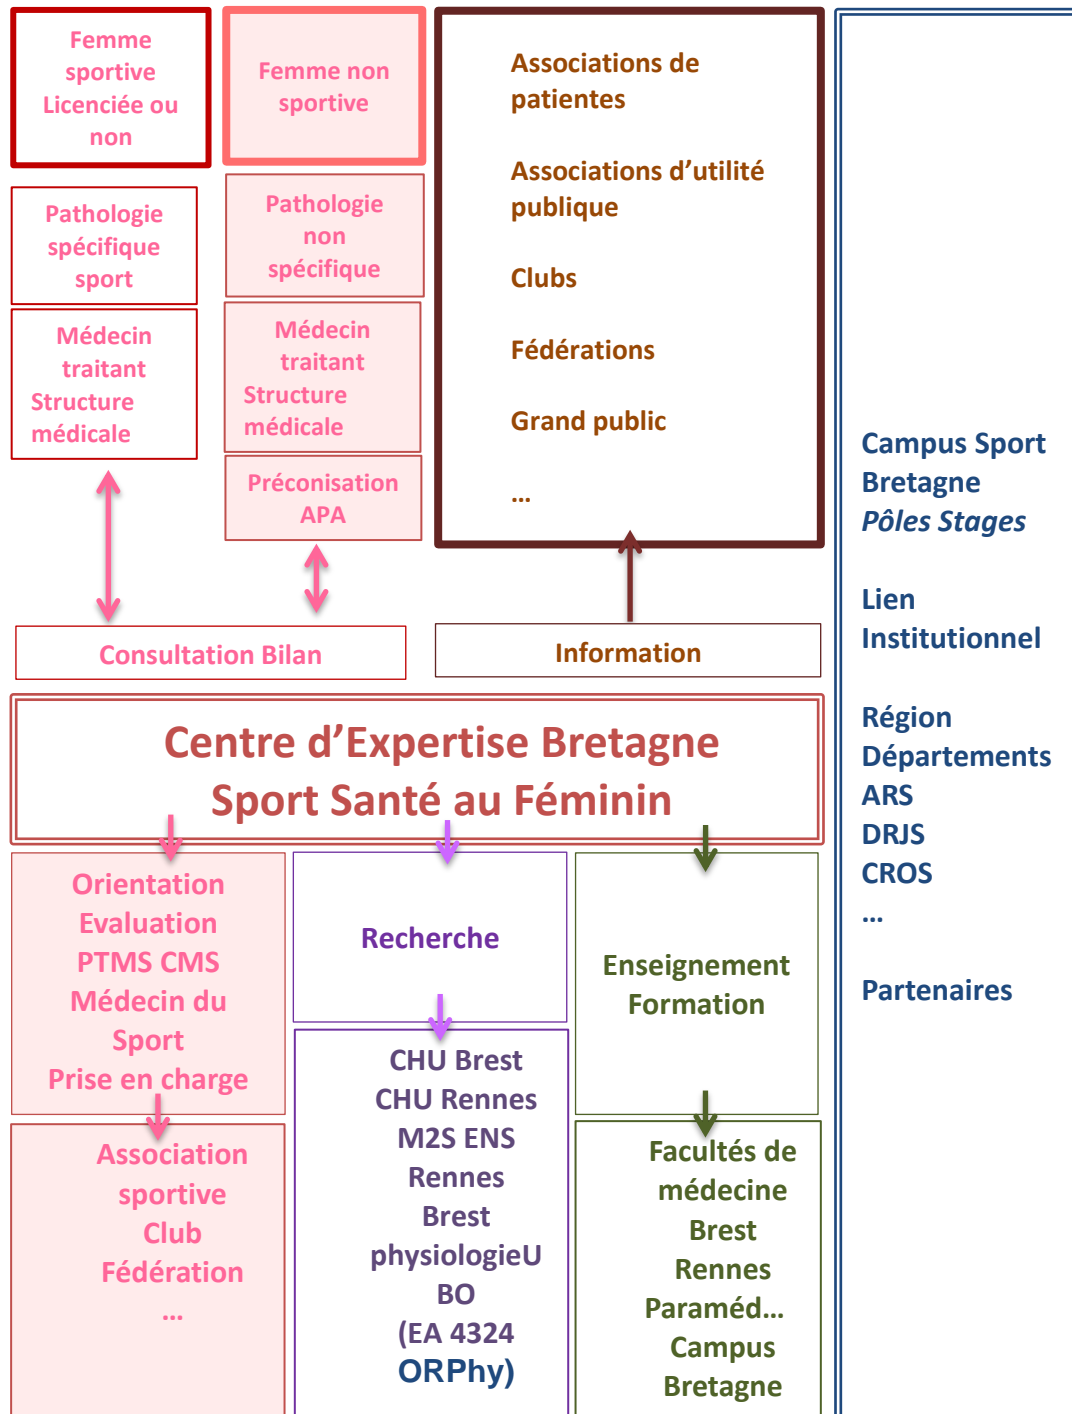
Femme sportive Licenciée ou non

Femme non sportive

Associations de patientes

Associations d'utilité publique

Clubs

Fédérations

Grand public

…

Pathologie spécifique sport

Médecin traitant Structure médicale

Pathologie non spécifique

Médecin traitant Structure médicale

Préconisation APA

Consultation Bilan

Information

Campus Sport Bretagne
*Pôles Stages*

Lien Institutionnel

Région
Départements
ARS
DRJS
CROS
…

Partenaires

Centre d'Expertise Bretagne
Sport Santé au Féminin

Orientation
Evaluation
PTMS CMS
Médecin du Sport
Prise en charge

Association sportive
Club
Fédération
…

Recherche

CHU Brest
CHU Rennes
M2S ENS Rennes
Brest
physiologieUBO
(EA 4324
ORPhy)

Enseignement
Formation

Facultés de médecine
Brest
Rennes
Paraméd…
Campus
Bretagne